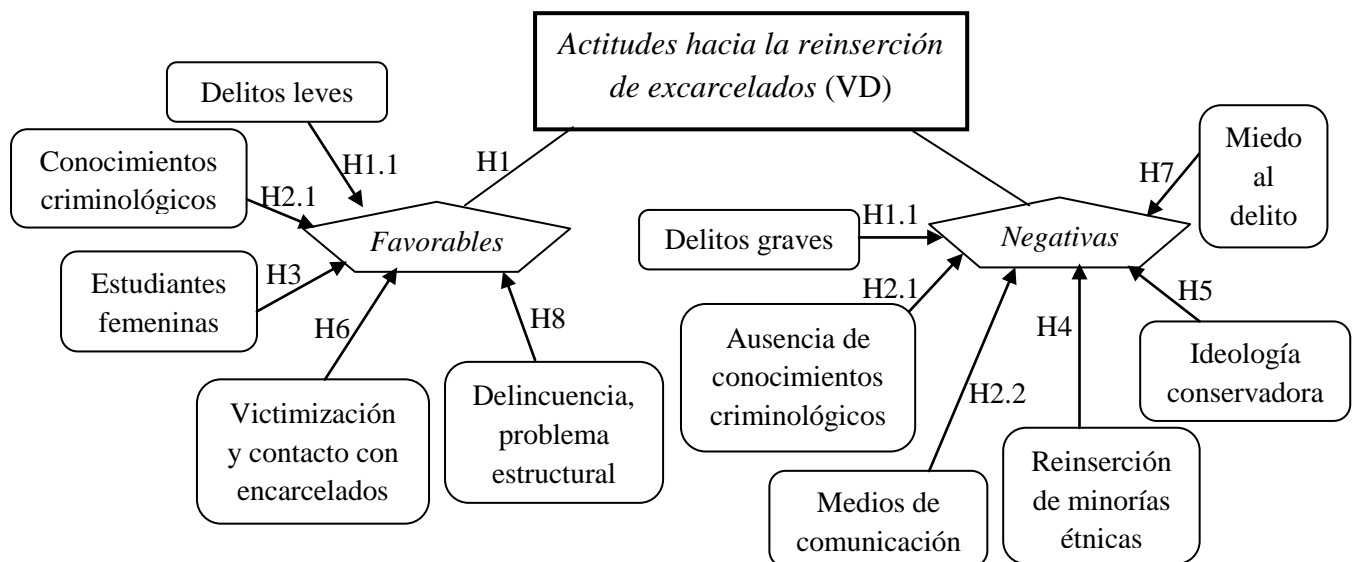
*Actitudes hacia la reinserción de excarcelados* (VD)

H1

Delitos leves

H1.1

Conocimientos criminológicos

H2.1

*Favorables*

Estudiantes femeninas

H3

H6

H8

Victimización y contacto con encarcelados

Delincuencia, problema estructural

Miedo al delito

H7

Delitos graves

H1.1

*Negativas*

H2.1

Ausencia de conocimientos criminológicos

H2.2

H4

H5

Ideología conservadora

Medios de comunicación

Reinserción de minorías étnicas